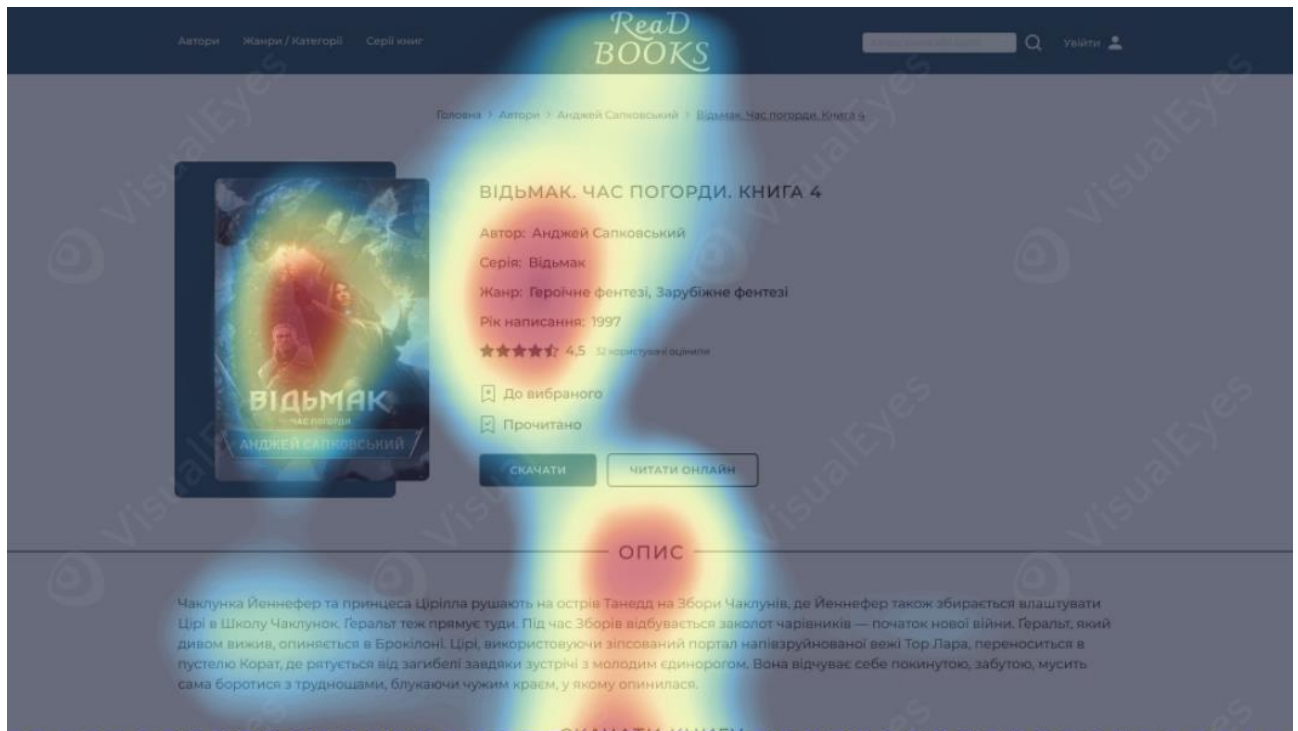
Автори Жанри / Категорії Серії книг

ReaD BOOKS

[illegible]

Увійти

Головна > Автори > Анджей Сапковський > Відьмак. Час погорди. Книга 4

ВІДЬМАК
ЧАС ПОГОРДИ
АНДЖЕЙ САПКОВСЬКИЙ

ВІДЬМАК. ЧАС ПОГОРДИ. КНИГА 4

Автор: Анджей Сапковський

Серія: Відьмак

Жанр: Героїчне фентезі, Зарубіжне фентезі

Рік написання: 1997

4,5 32 користувачі оцінили

До вибраного

Прочитано

СКАЧАТИ

ЧИТАТИ ОНЛАЙН

ОПИС

Чаклунка Йеннефер та принцеса Цірілла рушають на острів Танедд на Збори Чаклунів, де Йеннефер також збирається влаштувати Цірі в Школу Чаклунок. Геральт теж прямує туди. Під час Зборів відбувається заколот чарівників — початок нової війни. Геральт, який дивом вижив, опиняється в Брокілоні. Цірі, використовуючи зіпсований портал напівзруйнованої вежі Тор Лара, переноситься в пустелю Корат, де рятується від загибелі завдяки зустрічі з молодим єдинорогом. Вона відчуває себе покинутою, забутою, мусить сама боротися з труднощами, блукаючи чужим краєм, у якому опинилася.

СКАЧАТИ КНИГУ

VisualEyes